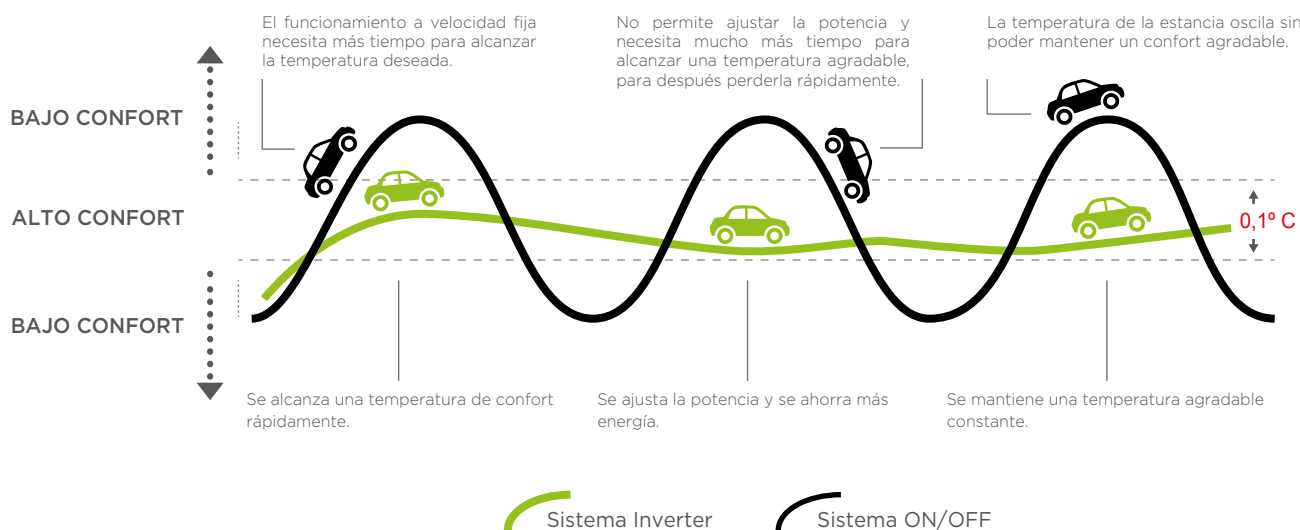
El funcionamiento a velocidad fija necesita más tiempo para alcanzar la temperatura deseada.

No permite ajustar la potencia y necesita mucho más tiempo para alcanzar una temperatura agradable, para después perderla rápidamente.

La temperatura de la estancia oscila sin poder mantener un confort agradable.

BAJO CONFORT

ALTO CONFORT

0,1º C

BAJO CONFORT

Se alcanza una temperatura de confort rápidamente.

Se ajusta la potencia y se ahorra más energía.

Se mantiene una temperatura agradable constante.

Sistema Inverter

Sistema ON/OFF